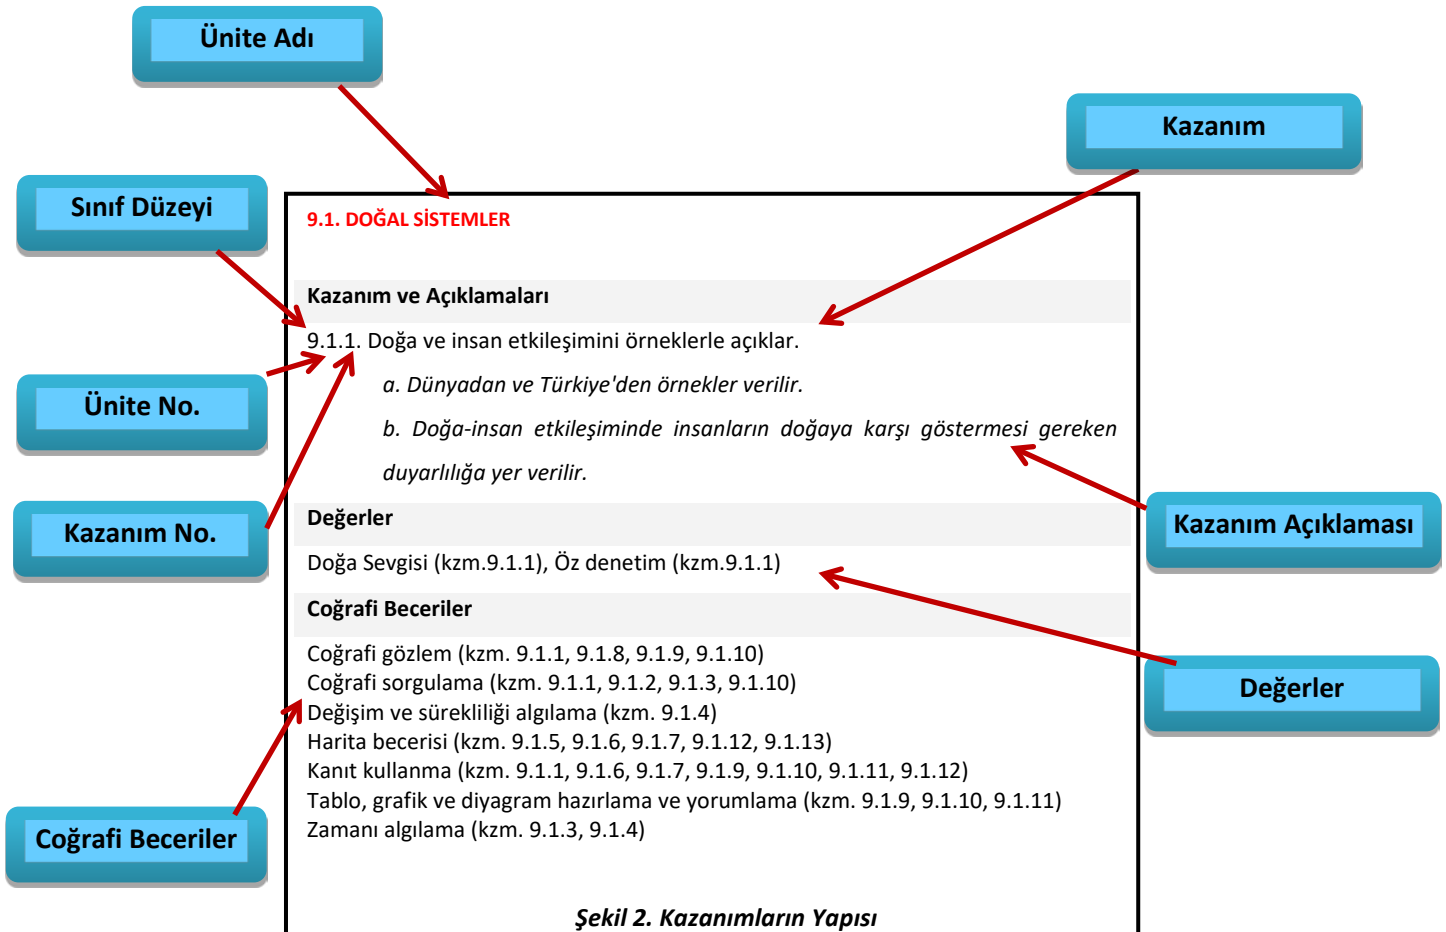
Ünite Adı

Kazanım

Sınıf Düzeyi

9.1. DOĞAL SİSTEMLER

Kazanım ve Açıklamaları

9.1.1. Doğa ve insan etkileşimini örneklerle açıklar.

a. Dünyadan ve Türkiye'den örnekler verilir.

b. Doğa-insan etkileşiminde insanların doğaya karşı göstermesi gereken duyarlılığa yer verilir.

Ünite No.

Kazanım No.

Değerler

Doğa Sevgisi (kzm.9.1.1), Öz denetim (kzm.9.1.1)

Kazanım Açıklaması

Coğrafi Beceriler

Coğrafi gözlem (kzm. 9.1.1, 9.1.8, 9.1.9, 9.1.10)
Coğrafi sorgulama (kzm. 9.1.1, 9.1.2, 9.1.3, 9.1.10)
Değişim ve sürekliliği algılama (kzm. 9.1.4)
Harita becerisi (kzm. 9.1.5, 9.1.6, 9.1.7, 9.1.12, 9.1.13)
Kanıt kullanma (kzm. 9.1.1, 9.1.6, 9.1.7, 9.1.9, 9.1.10, 9.1.11, 9.1.12)
Tablo, grafik ve diyagram hazırlama ve yorumlama (kzm. 9.1.9, 9.1.10, 9.1.11)
Zamanı algılama (kzm. 9.1.3, 9.1.4)

Değerler

Coğrafi Beceriler

Şekil 2. Kazanımların Yapısı